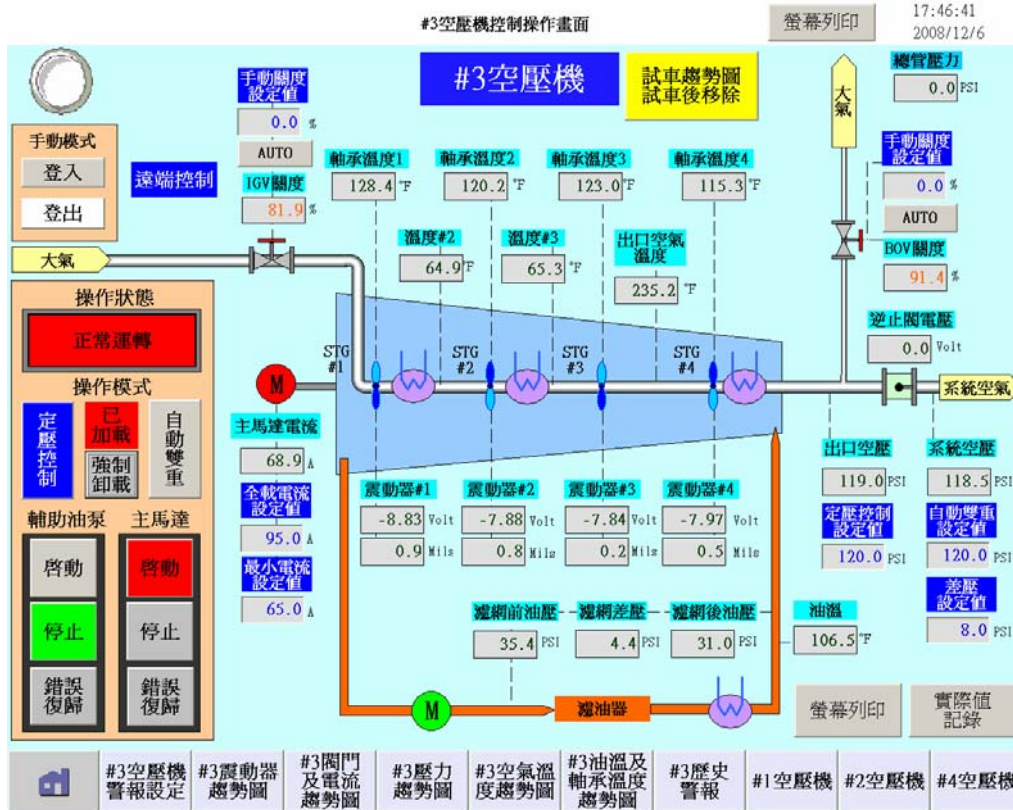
#3空壓機控制操作畫面

螢幕列印

17:46:41
2008/12/6

#3空壓機

試車趨勢圖
試車後移除

總管壓力
0.0 PSI

大氣

手動關度設定值
0.0 %
AUTO

手動模式
登入
登出

遠端控制

IGV關度
81.9 %

軸承溫度1
128.4 °F

軸承溫度2
120.2 °F

軸承溫度3
123.0 °F

軸承溫度4
115.3 °F

手動關度設定值
0.0 %
AUTO

BOV關度
91.4 %

大氣

溫度#2
64.9 °F

溫度#3
65.3 °F

出口空氣溫度
235.2 °F

操作狀態
正常運轉

逆止閥電壓
0.0 Volt

STG #1
STG #2
STG #3
STG #4

M

系統空氣

操作模式
定壓控制
已加載
強制卸載
自動雙重

主馬達電流
68.9 A

全載電流設定值
95.0 A

最小電流設定值
65.0 A

輔助油泵
主馬達

啟動
啟動
停止
停止
錯誤復歸
錯誤復歸

震動器#1
-8.83 Volt
0.9 Mils

震動器#2
-7.88 Volt
0.8 Mils

震動器#3
-7.84 Volt
0.2 Mils

震動器#4
-7.97 Volt
0.5 Mils

出口空壓
119.0 PSI

系統空壓
118.5 PSI

定壓控制設定值
120.0 PSI

自動雙重設定值
120.0 PSI

差壓設定值
8.0 PSI

濾網前油壓
35.4 PSI

濾網差壓
4.4 PSI

濾網後油壓
31.0 PSI

油溫
106.5 °F

M

濾油器

螢幕列印

實際值記錄

#3空壓機警報設定
#3震動器趨勢圖
#3閥門及電流趨勢圖
#3壓力趨勢圖
#3空氣溫度趨勢圖
#3油溫及軸承溫度趨勢圖
#3歷史警報
#1空壓機
#2空壓機
#4空壓機